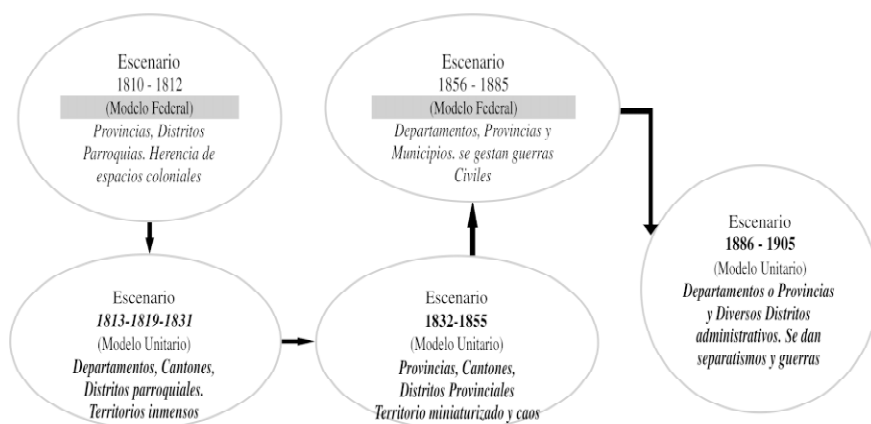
Escenario
1810 - 1812
(Modelo Federal)
Provincias, Distritos Parroquias. Herencia de espacios coloniales

Escenario
1813-1819-1831
(Modelo Unitario)
Departamentos, Cantones, Distritos parroquiales. Territorios inmensos

Escenario
1832-1855
(Modelo Unitario)
Provincias, Cantones, Distritos Provinciales
Territorio miniaturizado y caos

Escenario
1856 - 1885
(Modelo Federal)
Departamentos, Provincias y Municipios. se gestan guerras Civiles

Escenario
1886 - 1905
(Modelo Unitario)
Departamentos o Provincias y Diversos Distritos administrativos. Se dan separatismos y guerras